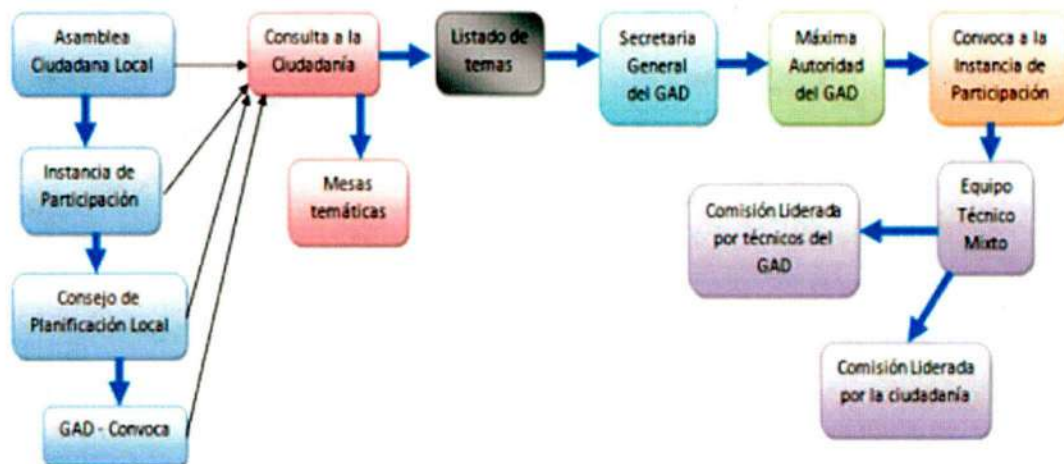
Asamblea Ciudadana Local

Consulta a la Ciudadanía

Listado de temas

Secretaria General del GAD

Máxima Autoridad del GAD

Convoca a la Instancia de Participación

Instancia de Participación

Mesas temáticas

Equipo Técnico Mixto

Comisión Liderada por técnicos del GAD

Consejo de Planificación Local

Comisión Liderada por la ciudadanía

GAD - Convoca